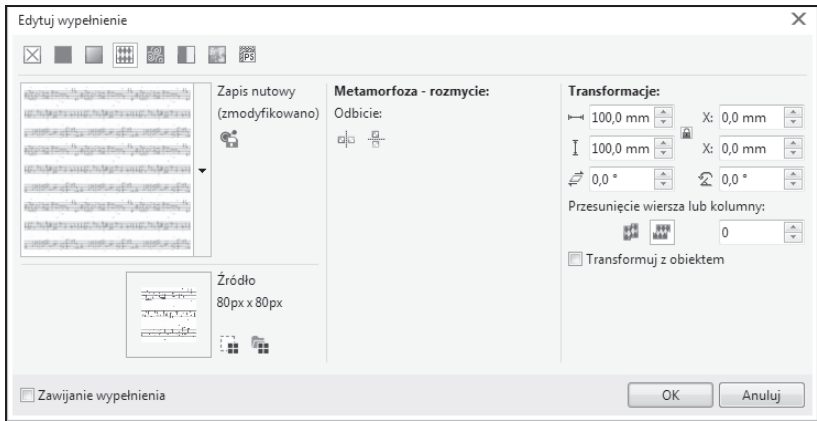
Edytuj wypełnienie

Zapis nutowy (zmodyfikowano)

Metamorfoza - rozmycie:

Odbicie:

Transformacje:

100,0 mm

X: 0,0 mm

100,0 mm

X: 0,0 mm

0,0 °

0,0 °

Przesunięcie wiersza lub kolumny:

0

Transformuj z obiektem

Źródło

80px x 80px

Zawijanie wypełnienia

OK

Anuluj